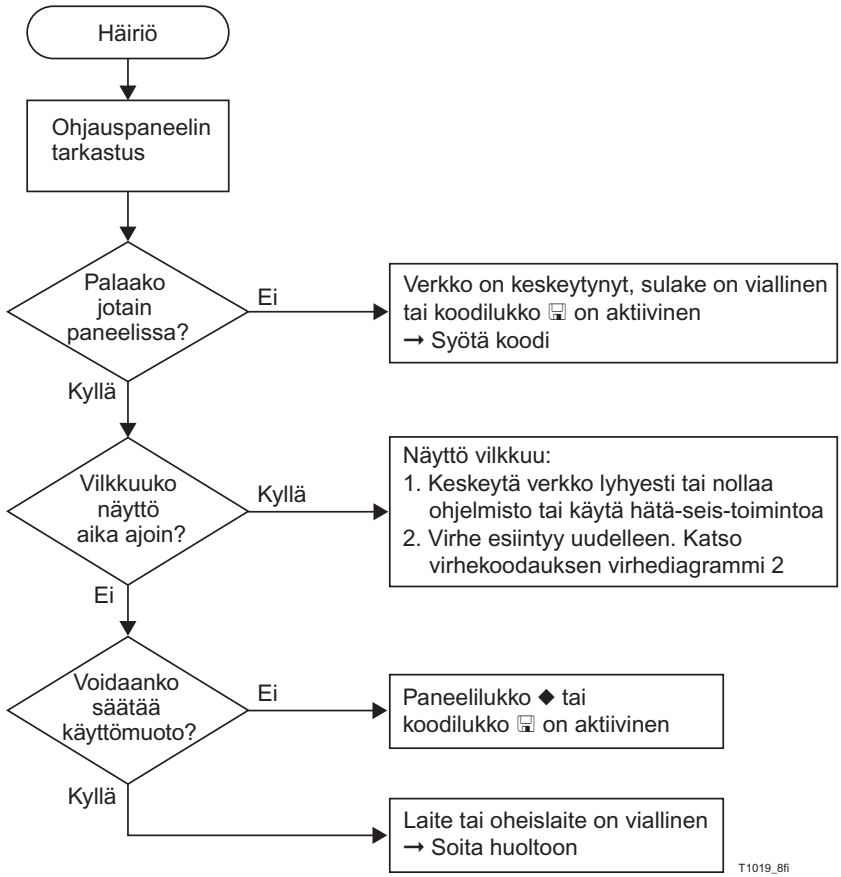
Häiriö

Ohjauspaneelin tarkastus

Palaako jotain paneelissa?

Ei

Verkko on keskeytynyt, sulake on viallinen tai koodilukko 🖫 on aktiivinen
→ Syötä koodi

Kyllä

Vilkkuuko näyttö aika ajoin?

Kyllä

Näyttö vilkkuu:
1. Keskeytä verkko lyhyesti tai nollaa ohjelmisto tai käytä hätä-seis-toimintoa
2. Virhe esiintyy uudelleen. Katso virhekoodauksen virhediagrammi 2

Ei

Voidaanko säätää käyttömuoto?

Ei

Paneelilukko ◆ tai koodilukko 🖫 on aktiivinen

Kyllä

Laite tai oheislaite on viallinen
→ Soita huoltoon

T1019_8fi